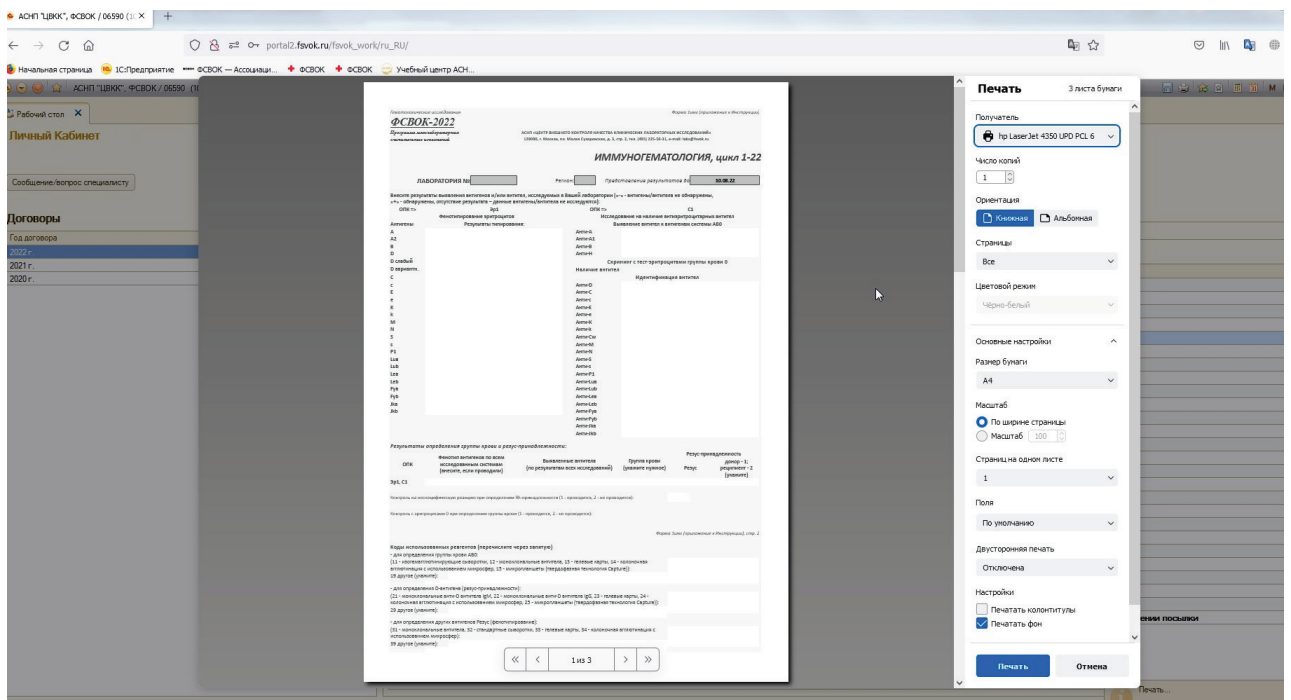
АСНП "ЦВКК", ФСВОК / 06590 (1( ×

portal2.fsvok.ru/fsvok_work/ru_RU/

Начальная страница 1С:Предприятие ФСВОК — Ассоциаци... ФСВОК ФСВОК Учебный центр АСН...

АСНП "ЦВКК", ФСВОК / 06590 (1

Рабочий стол ×

Личный Кабинет

Сообщение/вопрос специалисту

Договоры

Год договора
2022 г.
2021 г.
2020 г.

Иммуногематологические исследования

Форма 1имм (приложение к Инструкции)

ФСВОК-2022

Программа межлабораторных сличительных испытаний

АСНП «ЦЕНТР ВНЕШНЕГО КОНТРОЛЯ КАЧЕСТВА КЛИНИЧЕСКИХ ЛАБОРАТОРНЫХ ИССЛЕДОВАНИЙ»
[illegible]

ИММУНОГЕМАТОЛОГИЯ, цикл 1-22

ЛАБОРАТОРИЯ №
Регион
Предоставление результатов до 10.06.22

Внесите результаты выявления антигенов и/или антител, исследуемых в Вашей лаборатории («–» - антигены/антитела не обнаружены, «+» - обнаружены, отсутствие результата – данные антигены/антитела не исследуются):

ОПК => Эр1
Фенотипирование эритроцитов
Антигены Результаты типирования

ОПК => С1
Исследование на наличие антиэритроцитарных антител
Выявление антител к антигенам системы АВ0

A
A2
B
D
D слабый
D вариантн.
C
c
E
e
K
k
M
N
S
s
P1
Lua
Lub
Lea
Leb
Fya
Fyb
Jka
Jkb

Анти-А
Анти-А1
Анти-В
Анти-Н

Скрининг с тест-эритроцитами группы 0
Наличие антител
Идентификация антител

Анти-D
Анти-C
Анти-c
Анти-E
Анти-e
Анти-K
Анти-k
Анти-Cw
Анти-M
Анти-N
Анти-S
Анти-s
Анти-P1
Анти-Lua
Анти-Lub
Анти-Lea
Анти-Leb
Анти-Fya
Анти-Fyb
Анти-Jka
Анти-Jkb

Результаты определения группы крови и резус-принадлежности:

| ОПК | Фенотип антигенов по всем исследованным системам (внесите, если проводили) | Выявленные антитела (по результатам всех исследований) | Группа крови (укажите нужное) | Резус-принадлежность Резус | донор - 1; реципиент - 2 (укажите) |
|---|---|---|---|---|---|
| Эр1, С1 | | | | | |

Контроль на аутоагглютинацию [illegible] (1 – проводится, 2 – не проводится):

Контроль с эритроцитами 0 при определении группы крови (1 – проводится, 2 – не проводится):

Форма 1имм (приложение к Инструкции), стр. 2

Коды использованных реагентов (перечислите через запятую)
- для определения группы крови АВ0:
(11 - изогемагглютинирующие сыворотки, 12 - моноклональные антитела, 13 - гелевые карты, 14 - колоночная агглютинация с использованием микросфер, 15 - микропланшеты (твердофазная технология Capture))
19 другое (укажите):

- для определения D-антигена (резус-принадлежности):
(21 - моноклональные анти-D антитела IgM, 22 - моноклональные анти-D антитела IgG, 23 - гелевые карты, 24 - колоночная агглютинация с использованием микросфер, 25 - микропланшеты (твердофазная технология Capture))
29 другое (укажите):

- для определения других антигенов Резус (фенотипирование):
(31 - моноклональные антитела, 32 - стандартные сыворотки, 33 - гелевые карты, 34 - колоночная агглютинация с использованием микросфер)
39 другое (укажите):

1 из 3

Печать
3 листа бумаги
Получатель
hp LaserJet 4350 UPD PCL 6
Число копий
1
Ориентация
Книжная
Альбомная
Страницы
Все
Цветовой режим
Черно-белый
Основные настройки
Размер бумаги
A4
Масштаб
По ширине страницы
Масштаб 100
Страниц на одном листе
1
Поля
По умолчанию
Двусторонняя печать
Отключена
Настройки
Печатать колонтитулы
Печатать фон
Печать
Отмена

ении посылки
Печать...